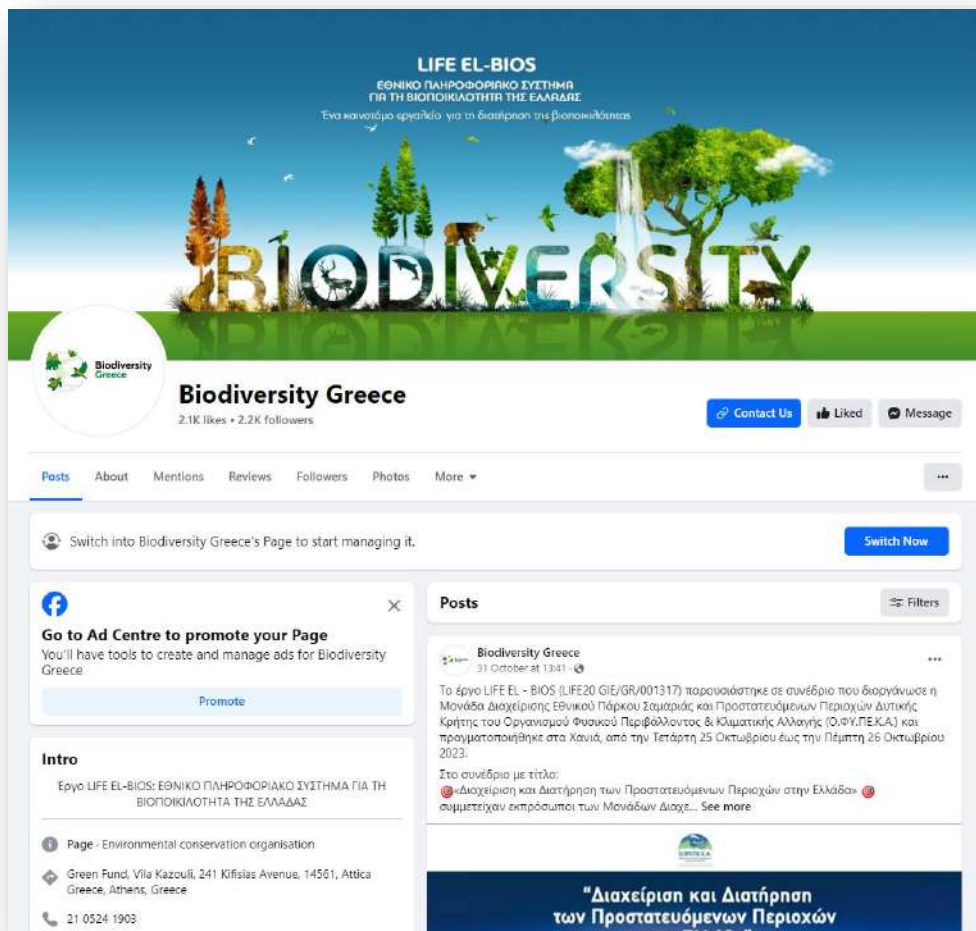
LIFE EL-BIOS
ΕΘΝΙΚΟ ΠΛΗΡΟΦΟΡΙΑΚΟ ΣΥΣΤΗΜΑ ΓΙΑ ΤΗ ΒΙΟΠΟΙΚΙΛΟΤΗΤΑ ΤΗΣ ΕΛΛΑΔΑΣ
Ένα καινοτόμο εργαλείο για τη διατήρηση της βιοποικιλότητας

BIODIVERSITY

Biodiversity Greece

Biodiversity Greece
2.1K likes • 2.2K followers

Contact Us
Liked
Message

Posts
About
Mentions
Reviews
Followers
Photos
More
...

Switch into Biodiversity Greece's Page to start managing it.
Switch Now

Go to Ad Centre to promote your Page
You'll have tools to create and manage ads for Biodiversity Greece
Promote

Intro
Έργο LIFE EL-BIOS: ΕΘΝΙΚΟ ΠΛΗΡΟΦΟΡΙΑΚΟ ΣΥΣΤΗΜΑ ΓΙΑ ΤΗ ΒΙΟΠΟΙΚΙΛΟΤΗΤΑ ΤΗΣ ΕΛΛΑΔΑΣ

Page · Environmental conservation organisation
Green Fund, Vila Kazouli, 241 Kifisias Avenue, 14561, Attica Greece, Athens, Greece
21 0524 1903

Posts
Filters

Biodiversity Greece
31 October at 13:41 ·
...
Το έργο LIFE EL - BIOS (LIFE20 GIE/GR/001317) παρουσιάστηκε σε συνέδριο που διοργάνωσε η Μονάδα Διαχείρισης Εθνικού Πάρκου Σαμαριάς και Προστατευόμενων Περιοχών Δυτικής Κρήτης του Οργανισμού Φυσικού Περιβάλλοντος & Κλιματικής Αλλαγής (Ο.ΦΥ.ΠΕ.Κ.Α.) και πραγματοποιήθηκε στα Χανιά, από την Τετάρτη 25 Οκτωβρίου έως την Πέμπτη 26 Οκτωβρίου 2023.
Στο συνέδριο με τίτλο:
«Διαχείριση και Διατήρηση των Προστατευόμενων Περιοχών στην Ελλάδα»
συμμετείχαν εκπρόσωποι των Μονάδων Διαχε... See more

"Διαχείριση και Διατήρηση των Προστατευόμενων Περιοχών
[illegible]